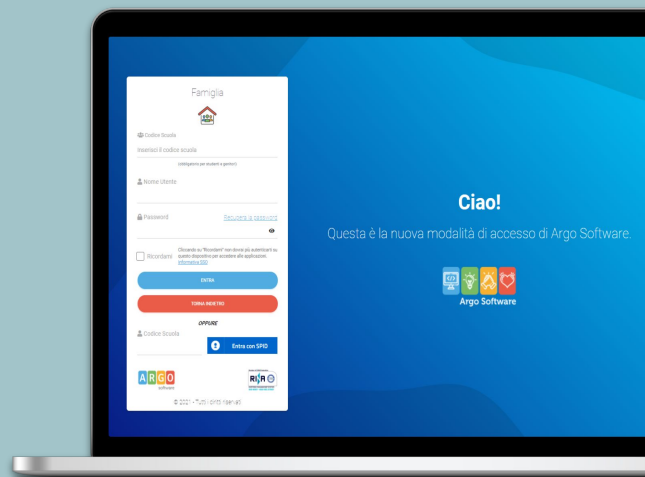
Famiglia

Codice Scuola

Inserisci il codice scuola

(obbligatorio per studenti e genitori)

Nome Utente

Password

Recupera la password

Ricordami

Cliccando su "Ricordami" non dovrai più autenticarti su questo dispositivo per accedere alle applicazioni. Informativa SSO

ENTRA

TORNA INDIETRO

OPPURE

Codice Scuola

Entra con SPID

ARGO
software

© 2021 - Tutti i diritti riservati

Ciao!

Questa è la nuova modalità di accesso di Argo Software.

Argo Software